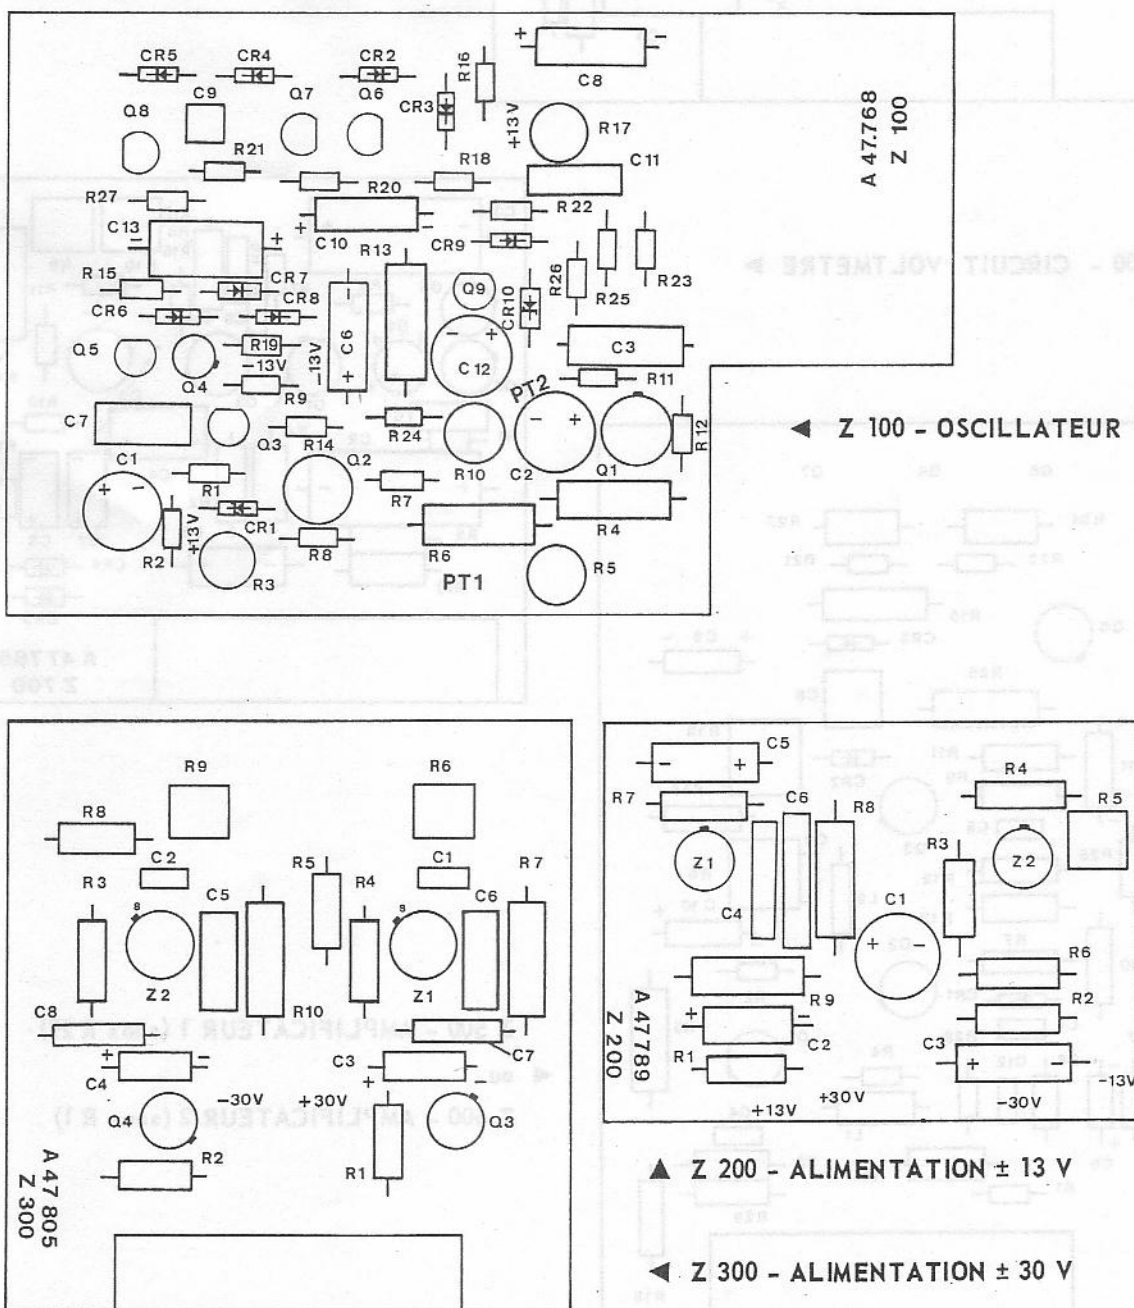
CR5
CR4
CR2
R16
C8
Q8
C9
Q7
Q6
CR3
+13V
R17
A 47.768
Z 100
R21
R18
C11
R27
R20
R22
C13
C10
R13
CR9
R15
CR7
CR8
R26
R23
CR6
Q9
CR10
R25
C6
R19
-13V
-13V
C3
Q5
Q4
C12
R9
PT2
R11
C7
R24
R12
Q3
R14
C1
Q2
R10
C2
Q1
R1
R7
R4
CR1
+13V
R2
R8
R6
R3
PT1
R5

◄ Z 100 - OSCILLATEUR

R9
R6
R8
C2
C1
R5
R4
R7
R3
C5
C6
Z2
Z1
R10
C8
C7
C4
C3
-30V
+30V
Q4
Q3
R2
R1
A 47 805
Z 300

C5
R4
R7
C6
R8
R5
R3
Z1
Z2
C4
C1
R6
R9
R2
A 47789
Z 200
C2
C3
R1
+13V
+30V
-30V
-13V

▲ Z 200 - ALIMENTATION ± 13 V

◄ Z 300 - ALIMENTATION ± 30 V